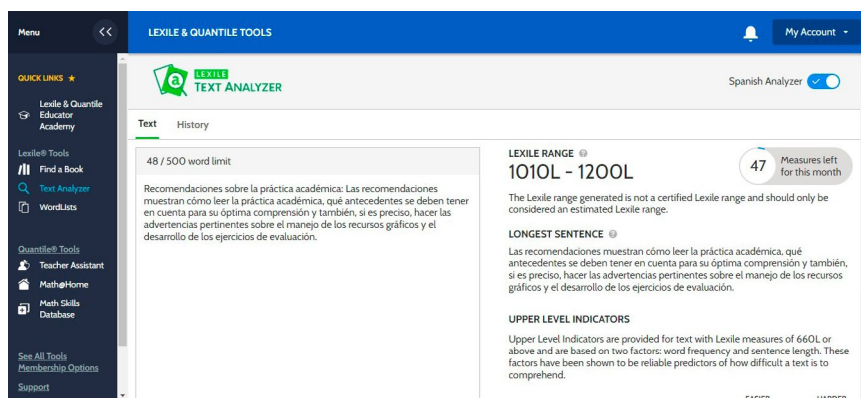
Menu

LEXILE & QUANTILE TOOLS

My Account

QUICK LINKS ★

Lexile & Quantile Educator Academy

Lexile® Tools

Find a Book

Text Analyzer

WordLists

Quantile® Tools

Teacher Assistant

Math@Home

Math Skills Database

See All Tools

Membership Options

Support

LEXILE TEXT ANALYZER

Spanish Analyzer

Text History

48 / 500 word limit

Recomendaciones sobre la práctica académica: Las recomendaciones muestran cómo leer la práctica académica, qué antecedentes se deben tener en cuenta para su óptima comprensión y también, si es preciso, hacer las advertencias pertinentes sobre el manejo de los recursos gráficos y el desarrollo de los ejercicios de evaluación.

LEXILE RANGE

1010L - 1200L

47 Measures left for this month

The Lexile range generated is not a certified Lexile range and should only be considered an estimated Lexile range.

LONGEST SENTENCE

Las recomendaciones muestran cómo leer la práctica académica, qué antecedentes se deben tener en cuenta para su óptima comprensión y también, si es preciso, hacer las advertencias pertinentes sobre el manejo de los recursos gráficos y el desarrollo de los ejercicios de evaluación.

UPPER LEVEL INDICATORS

Upper Level Indicators are provided for text with Lexile measures of 660L or above and are based on two factors: word frequency and sentence length. These factors have been shown to be reliable predictors of how difficult a text is to comprehend.

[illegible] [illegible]